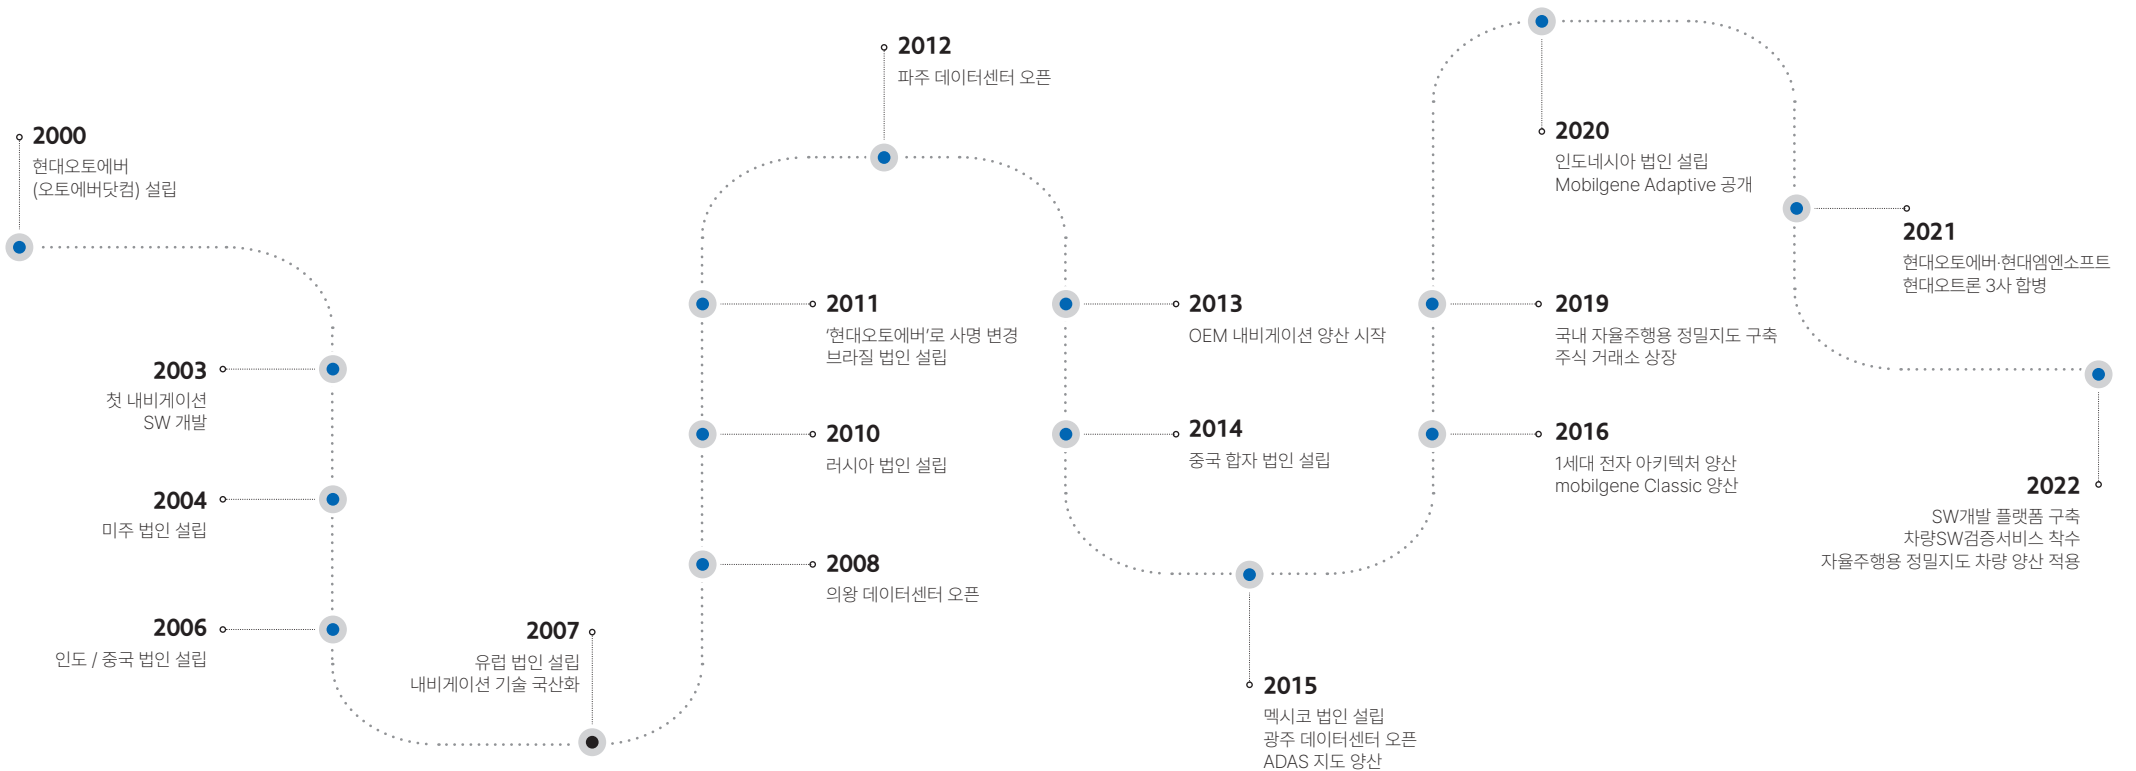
2000
현대오토에버
(오토에버닷컴) 설립

2003
첫 내비게이션
SW 개발

2004
미주 법인 설립

2006
인도 / 중국 법인 설립

2007
유럽 법인 설립
내비게이션 기술 국산화

2008
의왕 데이터센터 오픈

2010
러시아 법인 설립

2011
'현대오토에버'로 사명 변경
브라질 법인 설립

2012
파주 데이터센터 오픈

2013
OEM 내비게이션 양산 시작

2014
중국 합자 법인 설립

2015
멕시코 법인 설립
광주 데이터센터 오픈
ADAS 지도 양산

2016
1세대 전자 아키텍처 양산
mobilgene Classic 양산

2019
국내 자율주행용 정밀지도 구축
주식 거래소 상장

2020
인도네시아 법인 설립
Mobilgene Adaptive 공개

2021
현대오토에버·현대엠엔소프트
현대오트론 3사 합병

2022
SW개발 플랫폼 구축
차량SW검증서비스 착수
자율주행용 정밀지도 차량 양산 적용